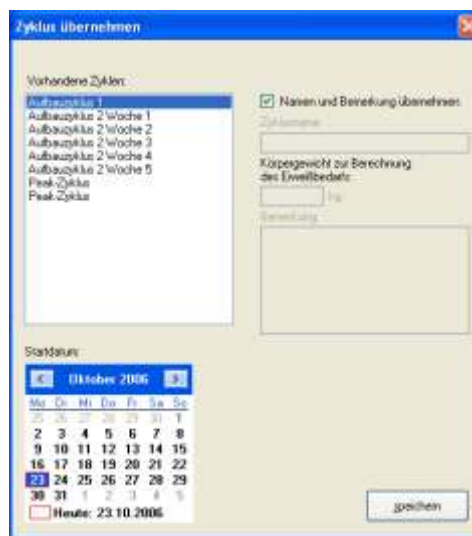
Zyklus übernehmen

Vorhandene Zyklen:

Aufbauzyklus 1
Aufbauzyklus 2 Woche 1
Aufbauzyklus 2 Woche 2
Aufbauzyklus 2 Woche 3
Aufbauzyklus 2 Woche 4
Aufbauzyklus 2 Woche 5
Peak-Zyklus
Peak-Zyklus

Namen und Bemerkung übernehmen

Zyklusname

Körpergewicht zur Berechnung des Eiweißbedarfs:

kg

Bemerkung

Startdatum:

Oktober 2006

| Mo | Di | Mi | Do | Fr | Sa | So |
|---|---|---|---|---|---|---|
| 25 | 26 | 27 | 28 | 29 | 30 | 1 |
| 2 | 3 | 4 | 5 | 6 | 7 | 8 |
| 9 | 10 | 11 | 12 | 13 | 14 | 15 |
| 16 | 17 | 18 | 19 | 20 | 21 | 22 |
| 23 | 24 | 25 | 26 | 27 | 28 | 29 |
| 30 | 31 | 1 | 2 | 3 | 4 | 5 |

Heute: 23.10.2006

speichern